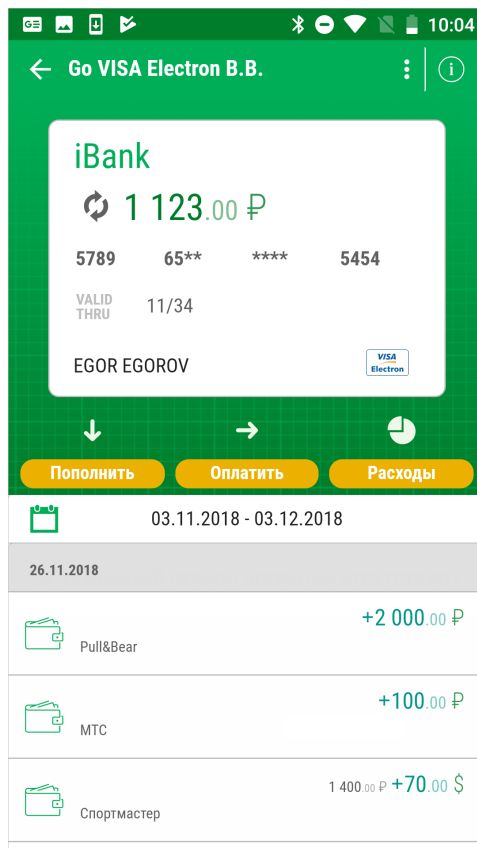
10:04

Go VISA Electron B.B.

iBank

1 123.00 ₽

5789 65** **** 5454

VALID THRU 11/34

EGOR EGOROV

VISA Electron

Пополнить

Оплатить

Расходы

03.11.2018 - 03.12.2018

26.11.2018

+2 000.00 ₽

Pull&Bear

+100.00 ₽

МТС

1 400.00 ₽ +70.00 $

Спортмастер